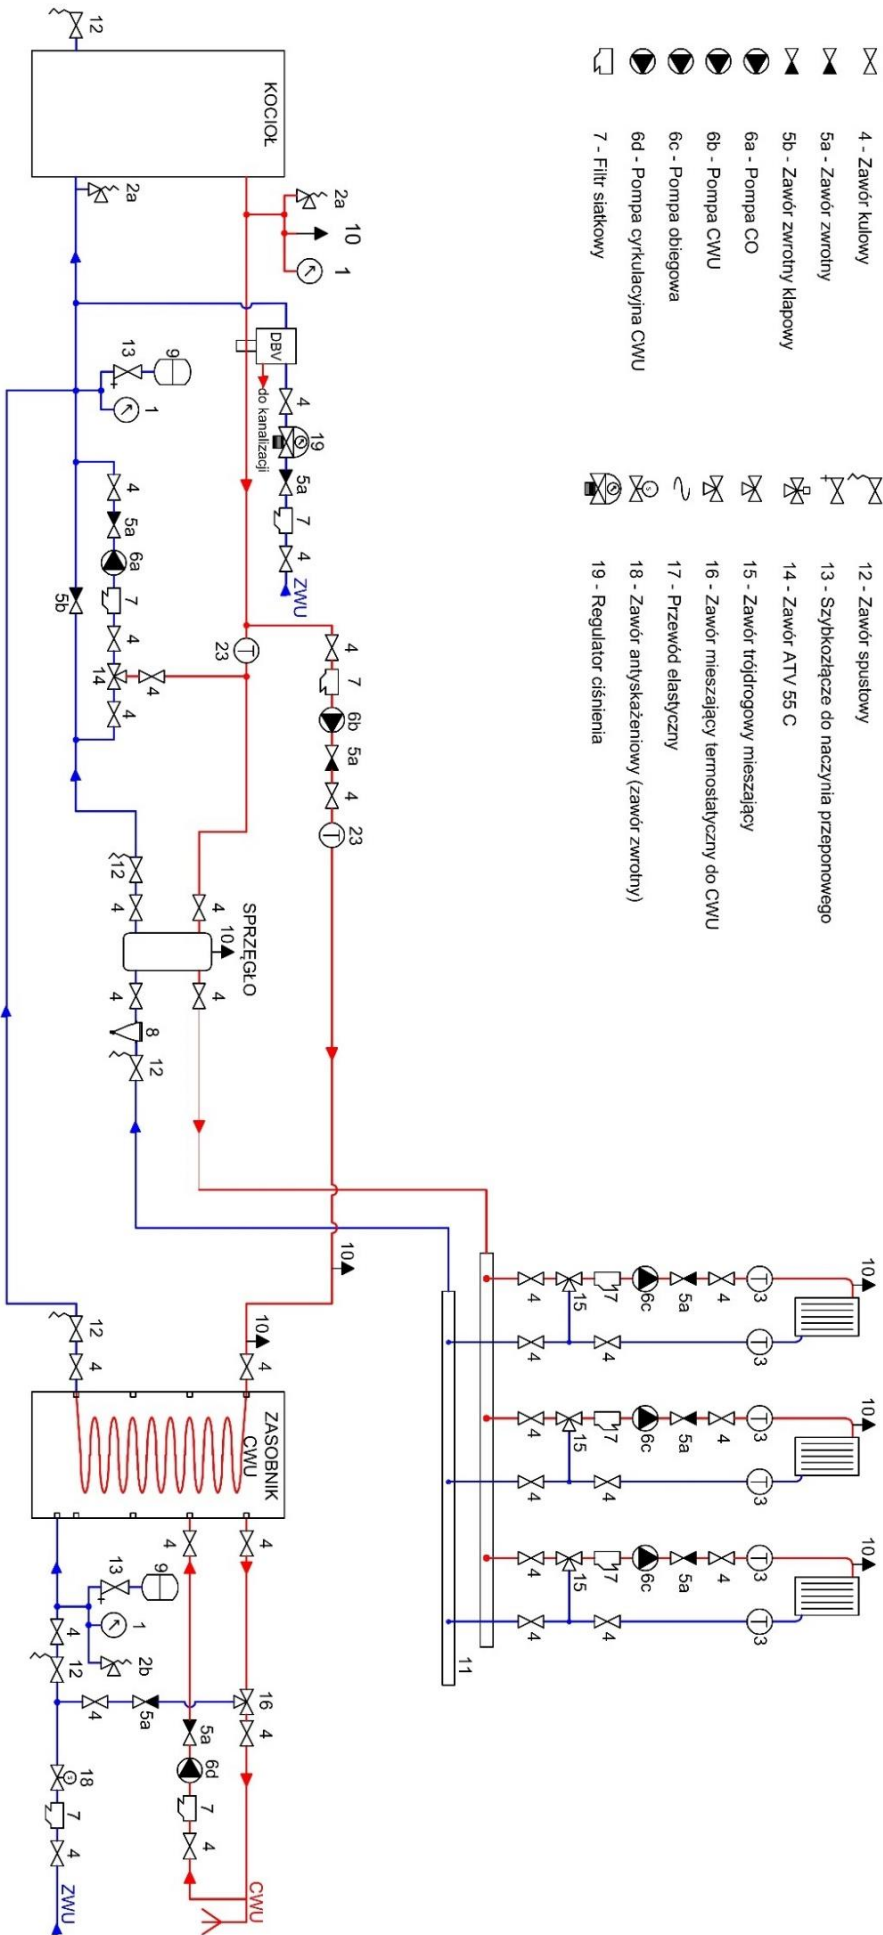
4 - Zawór kulowy
5a - Zawór zwrotny
5b - Zawór zwrotny klapowy
6a - Pompa CO
6b - Pompa CWU
6c - Pompa obiegowa
6d - Pompa cyrkulacyjna CWU
7 - Filtr siatkowy

12 - Zawór spustowy
13 - Szybkozłącze do naczynia przeponowego
14 - Zawór ATV 55 C
15 - Zawór trójdrogowy mieszający
16 - Zawór mieszający termostatyczny do CWU
17 - Przewód elastyczny
18 - Zawór antyskażeniowy (zawór zwrotny)
19 - Regulator ciśnienia

KOCIOŁ
12
2a
2a
10
1
DBV
do kanalizacji
4
19
5a
7
4
ZWU
13
9
1
4
5a
6a
7
4
14
4
4
5b
23
4
7
6b
5a
4
23
SPRZĘGŁO
10
4
4
12
4
4
4
8
12
10
10
12
4
4
ZASOBNIK CWU
4
4
13
9
1
2b
4
12
4
5a
16
4
5a
6d
7
4
18
7
4
ZWU
CWU
11
10
3
3
4
5a
6c
17
15
4
4
4
10
3
3
4
5a
6c
17
15
4
4
4
10
3
3
4
5a
6c
17
15
4
4
4